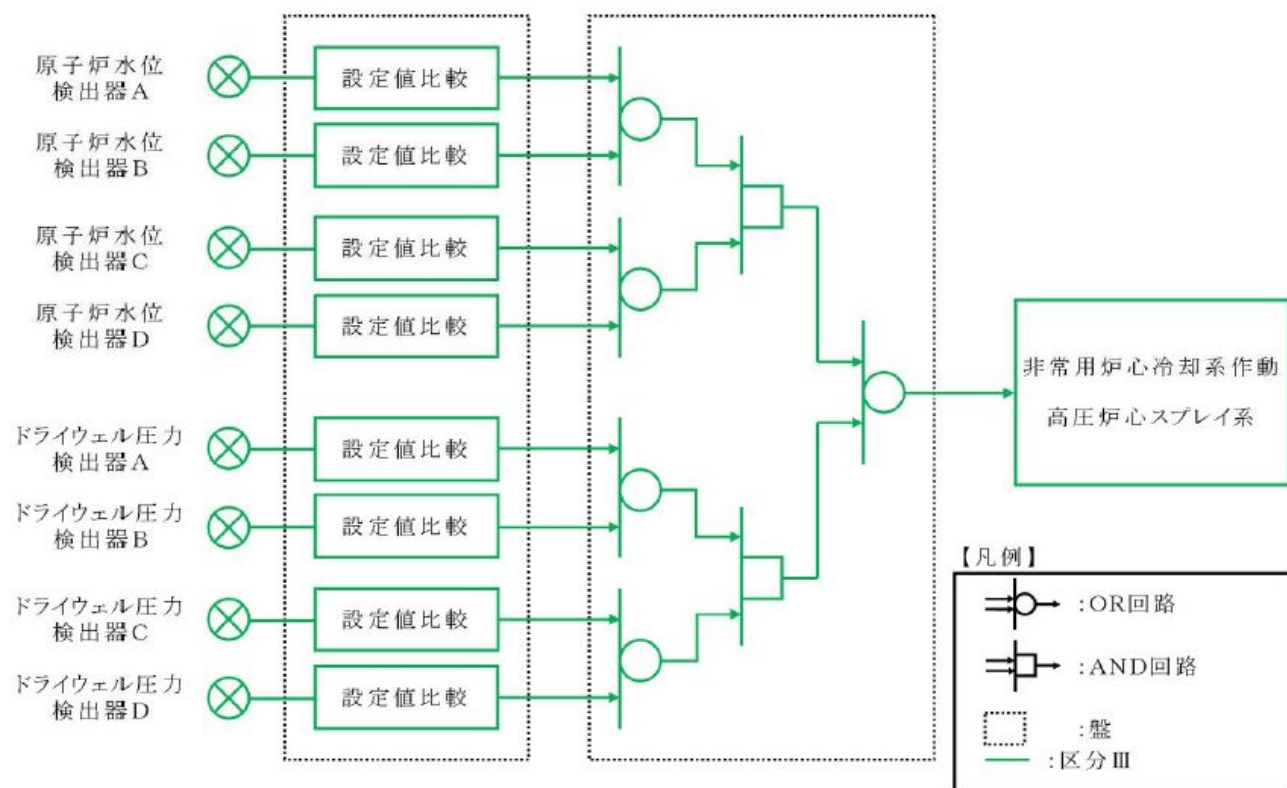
原子炉水位
検出器A

設定値比較

原子炉水位
検出器B

設定値比較

原子炉水位
検出器C

設定値比較

原子炉水位
検出器D

設定値比較

ドライウェル圧力
検出器A

設定値比較

ドライウェル圧力
検出器B

設定値比較

ドライウェル圧力
検出器C

設定値比較

ドライウェル圧力
検出器D

設定値比較

非常用炉心冷却系作動
高圧炉心スプレイ系

【凡例】
:OR回路
:AND回路
:盤
:区分Ⅲ